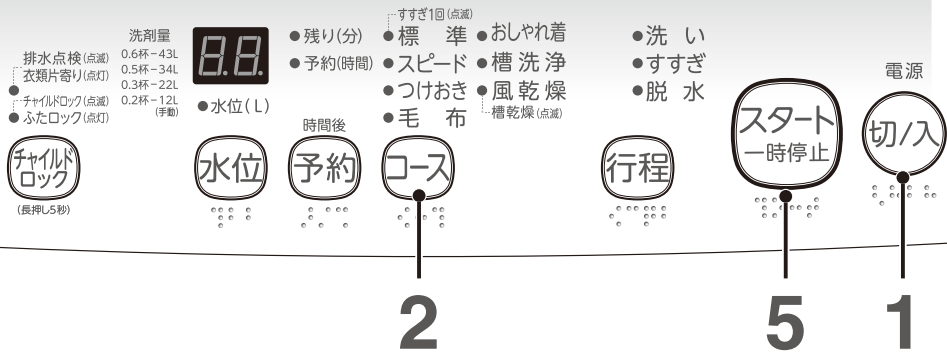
排水点検(点滅)
衣類片寄り(点灯)
チャイルドロック(点滅)
●ふたロック(点灯)

洗剤量
0.6杯－43L
0.5杯－34L
0.3杯－22L
0.2杯－12L
(手動)

8.8.

●水位(L)

●残り(分)
●予約(時間)

すすぎ1回(点滅)
●標　準
●スピード
●つけおき
●毛　布

●おしゃれ着
●槽洗浄
●風乾燥
槽乾燥(点滅)

●洗い
●すすぎ
●脱水

電源

チャイルドロック
(長押し5秒)

水位

時間後
予約

コース

行程

スタート
一時停止

切/入

2

5

1